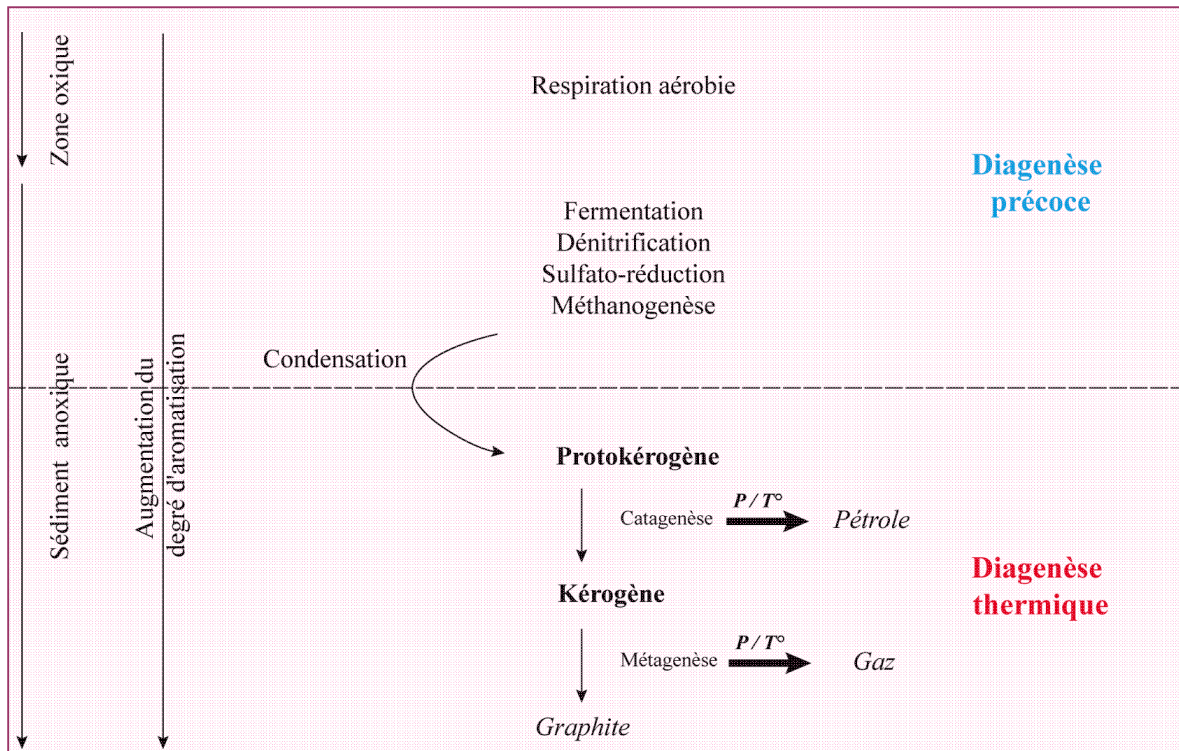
Zone oxique

Sédiment anoxique

Augmentation du degré d'aromatisation

Respiration aérobie

Diagenèse précoce

Fermentation
Dénitrification
Sulfato-réduction
Méthanogenèse

Condensation

**Protokérogène**

Catagenèse $P / T°$ *Pétrole*

**Kérogène**

Diagenèse thermique

Métagenèse $P / T°$ *Gaz*

*Graphite*